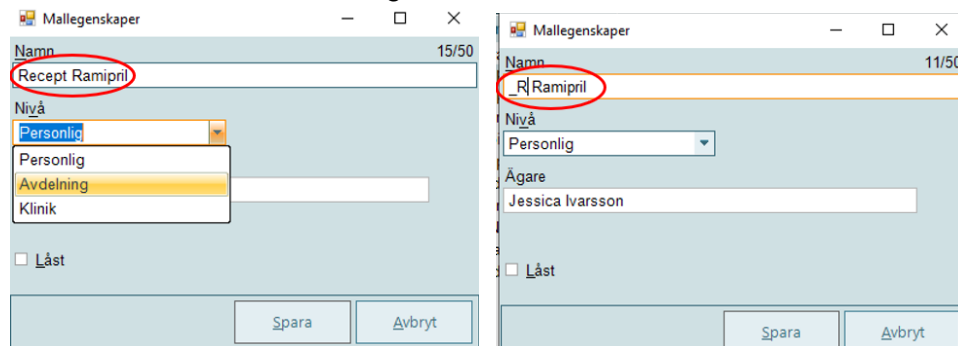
Mallegenskaper

Namn 15/50

Recept Ramipril

Nivå

Personlig

Personlig

Avdelning

Klinik

Låst

Spara

Avbryt

Mallegenskaper

Namn 11/50

_R Ramipril

Nivå

Personlig

Ägare

Jessica Ivarsson

Låst

Spara

Avbryt